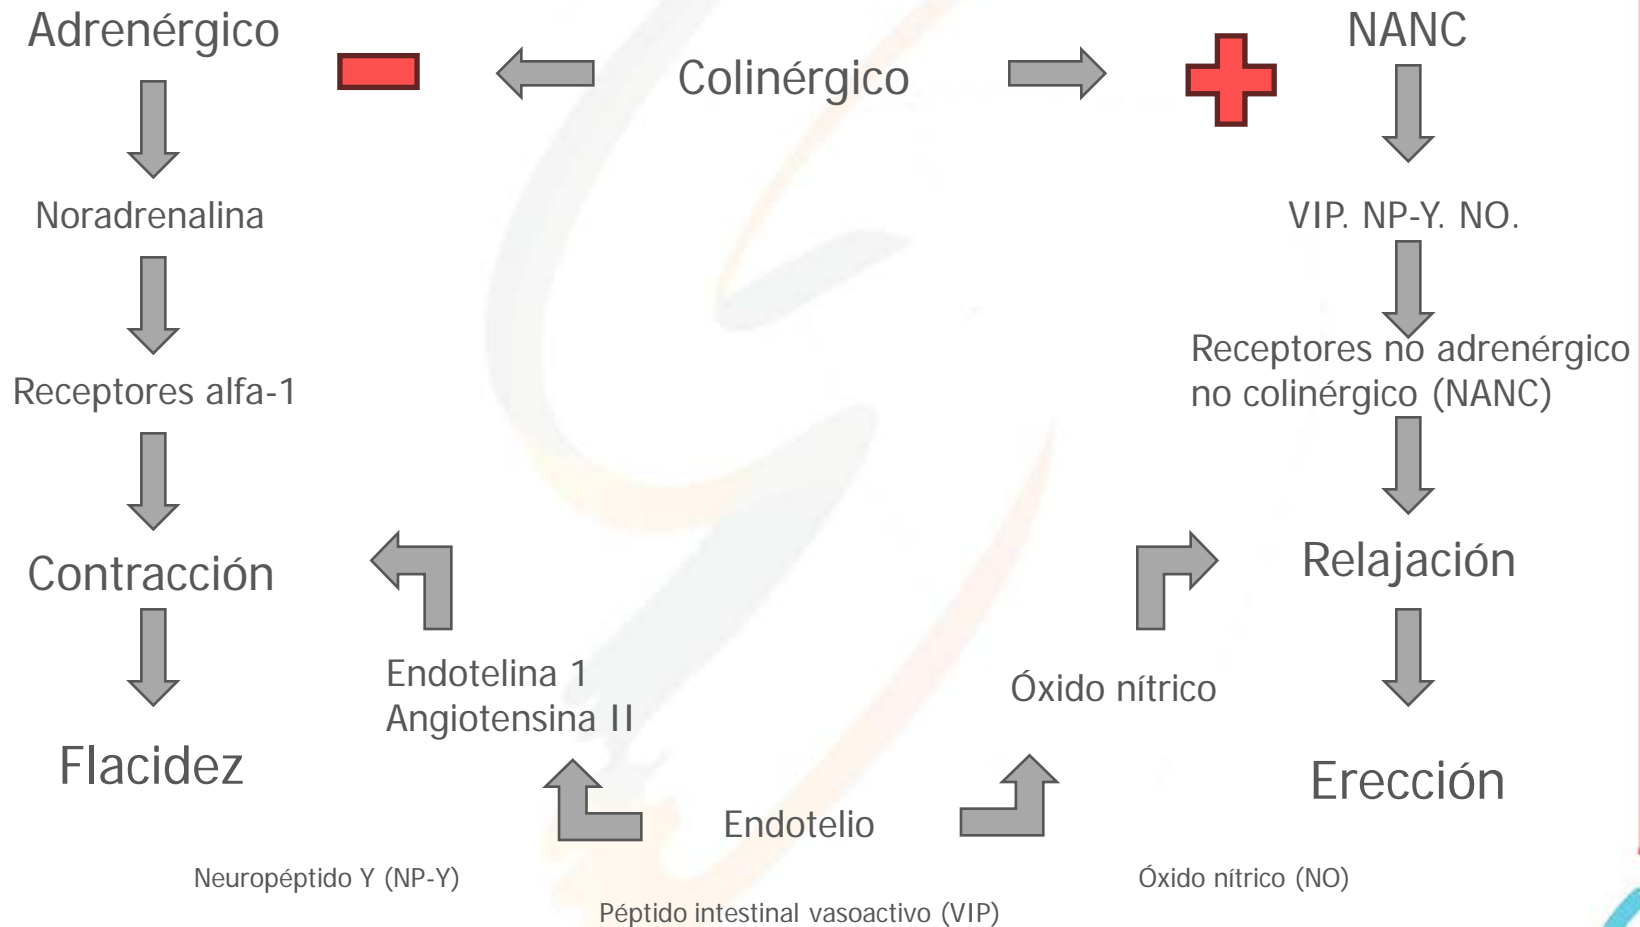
Adrenérgico

Colinérgico

NANC

Noradrenalina

VIP. NP-Y. NO.

Receptores alfa-1

Receptores no adrenérgico no colinérgico (NANC)

Contracción

Relajación

Endotelina 1
Angiotensina II

Óxido nítrico

Flacidez

Erección

Endotelio

Neuropéptido Y (NP-Y)

Óxido nítrico (NO)

Péptido intestinal vasoactivo (VIP)